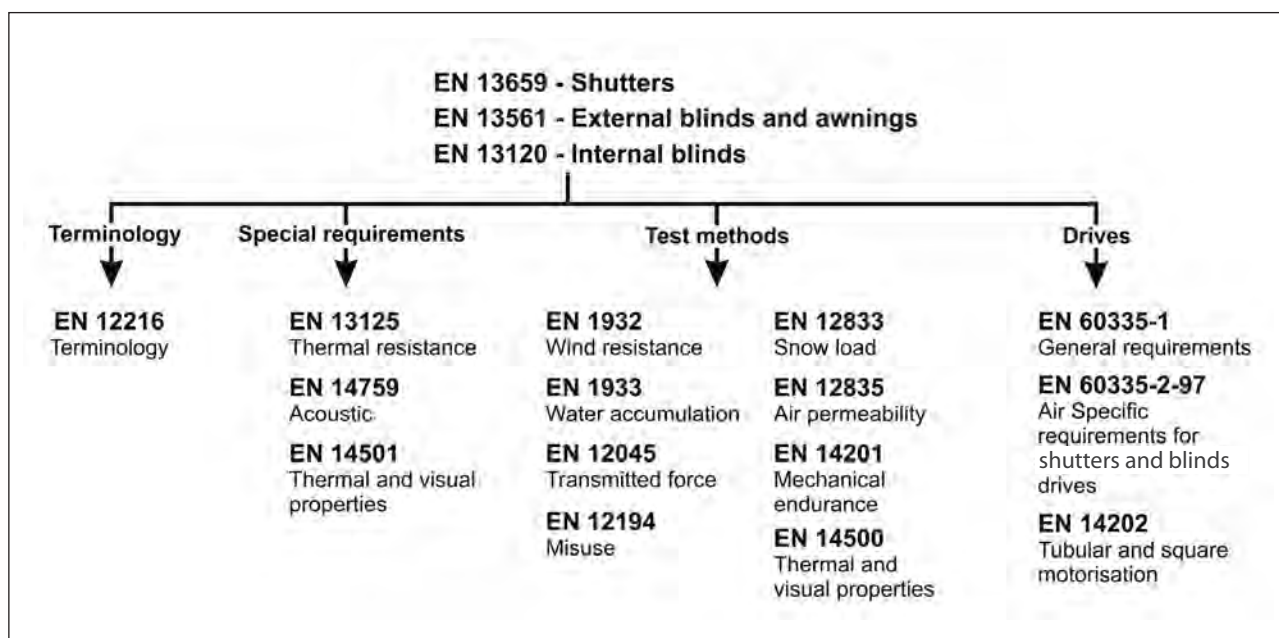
EN 13659 - Shutters
EN 13561 - External blinds and awnings
EN 13120 - Internal blinds

Terminology

EN 12216
Terminology

Special requirements

EN 13125
Thermal resistance

EN 14759
Acoustic

EN 14501
Thermal and visual properties

Test methods

EN 1932
Wind resistance

EN 1933
Water accumulation

EN 12045
Transmitted force

EN 12194
Misuse

EN 12833
Snow load

EN 12835
Air permeability

EN 14201
Mechanical endurance

EN 14500
Thermal and visual properties

Drives

EN 60335-1
General requirements

EN 60335-2-97
Air Specific requirements for shutters and blinds drives

EN 14202
Tubular and square motorisation